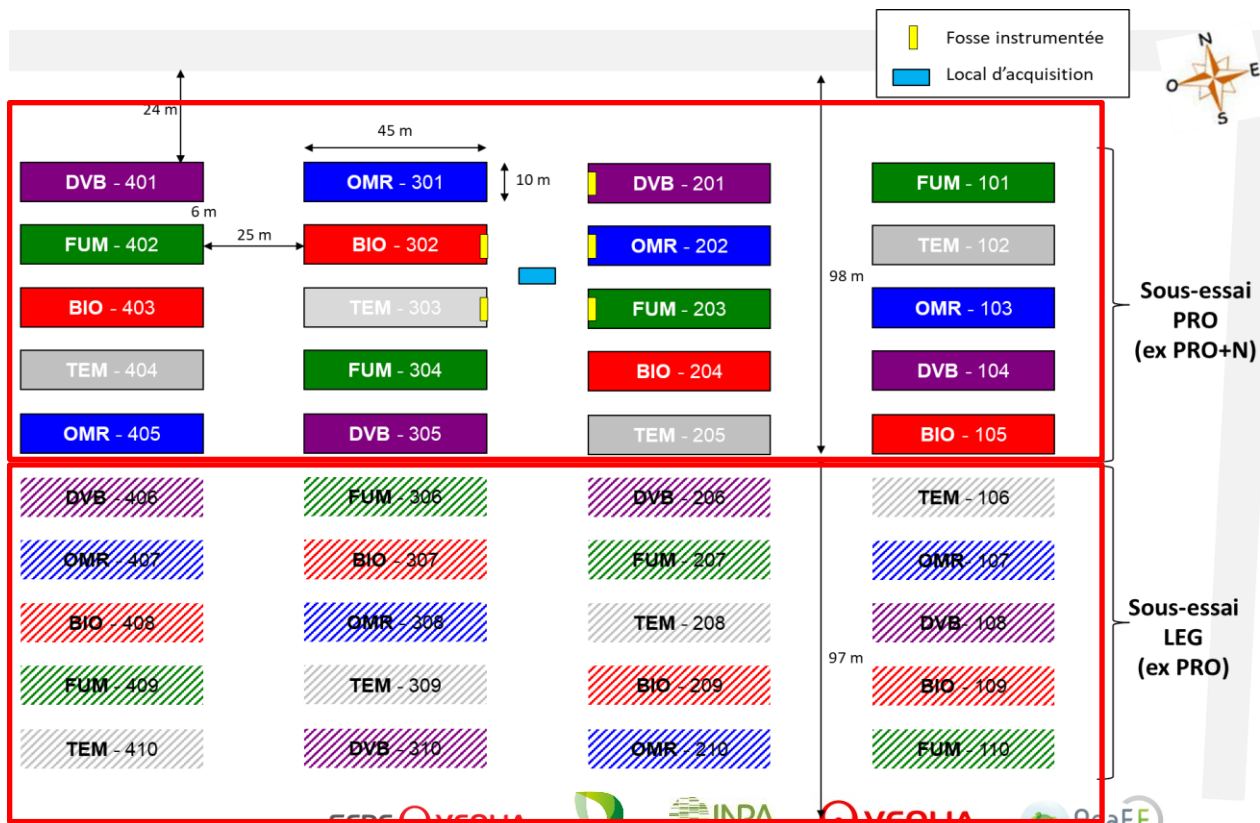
Fosse instrumentée
Local d'acquisition

N
E
O
S

24 m
45 m
10 m
6 m
25 m
98 m
97 m

DVB - 401
OMR - 301
DVB - 201
FUM - 101
FUM - 402
BIO - 302
OMR - 202
TEM - 102
BIO - 403
TEM - 303
FUM - 203
OMR - 103
TEM - 404
FUM - 304
BIO - 204
DVB - 104
OMR - 405
DVB - 305
TEM - 205
BIO - 105

Sous-essai PRO (ex PRO+N)

DVB - 406
FUM - 306
DVB - 206
TEM - 106
OMR - 407
BIO - 307
FUM - 207
OMR - 107
BIO - 408
OMR - 308
TEM - 208
DVB - 108
FUM - 409
TEM - 309
BIO - 209
BIO - 109
TEM - 410
DVB - 310
OMR - 210
FUM - 110

Sous-essai LEG (ex PRO)

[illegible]